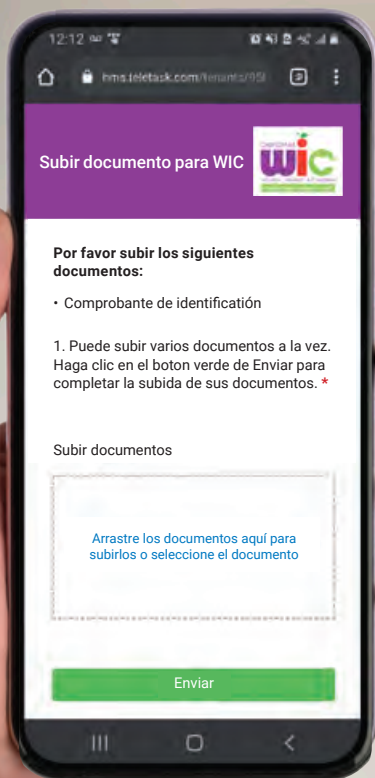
12:12

hms.teletask.com/tenants/95I

Subir documento para WIC

CALIFORNIA WIC

Por favor subir los siguientes documentos:

• Comprobante de identificación

1. Puede subir varios documentos a la vez. Haga clic en el boton verde de Enviar para completar la subida de sus documentos. *

Subir documentos

Arrastre los documentos aquí para subirlos o seleccione el documento

Enviar